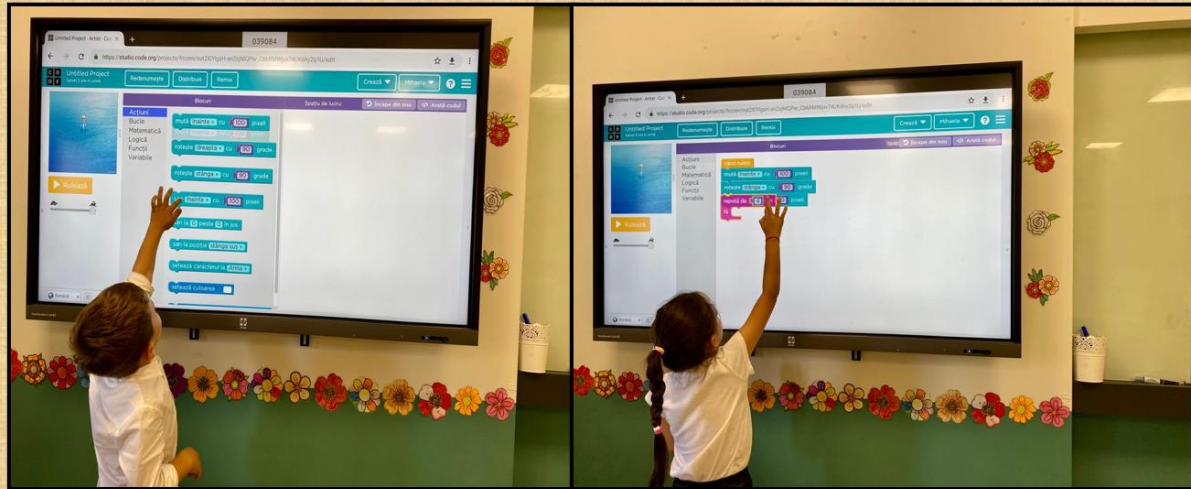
Untitled Project - Artist - Co
039084
https://studio.code.org/projects/
Untitled Project
Redenumește
Distribuie
Remix
Creează
Mihaela
Blocuri
Spațiu de lucru
Începe din nou
Arată codul
Acțiuni
Bucle
Matematică
Logică
Funcții
Variabile
mută înainte cu 100 pixeli
rotește dreapta cu 90 grade
rotește stânga cu 90 grade
sari înainte cu 100 pixeli
sari la 0 pixeli 0 în jos
sari la poziția stânga sus
setează caracterul la Artist
setează culoarea
Rulează

Untitled Project - Artist - Co
039084
https://studio.code.org/projects/
Untitled Project
Redenumește
Distribuie
Remix
Creează
Mihaela
Blocuri
Începe din nou
Arată codul
Acțiuni
Bucle
Matematică
Logică
Funcții
Variabile
când rulezi
mută înainte cu 100 pixeli
rotește stânga cu 90 grade
repetă de 4 ori
fă
Rulează